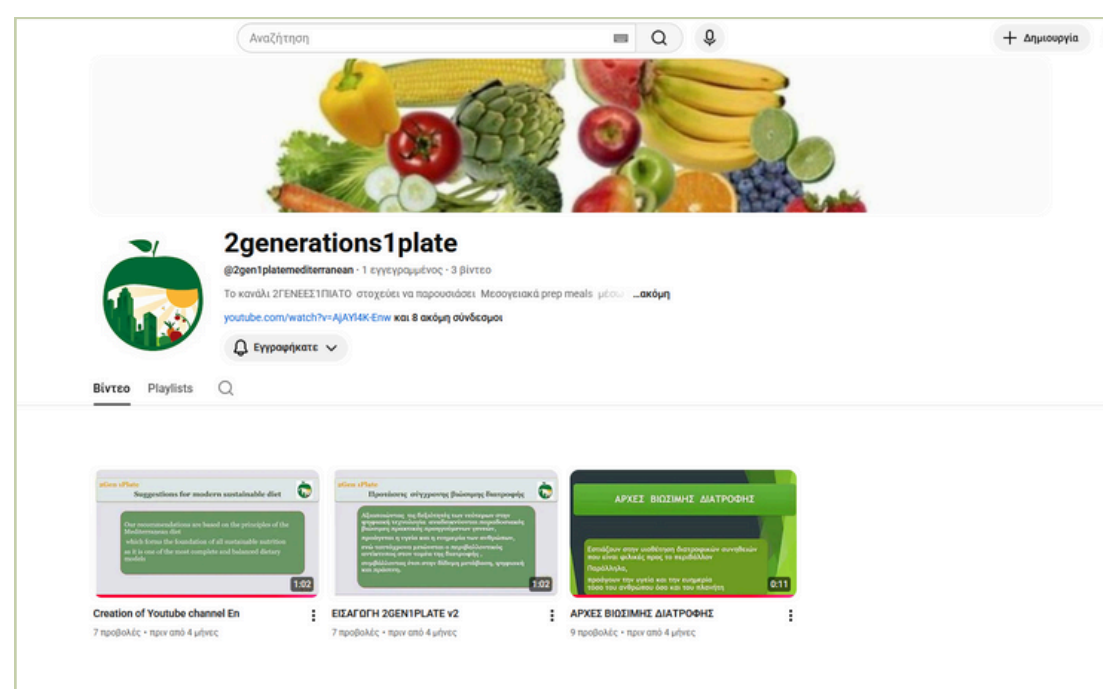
Αναζήτηση

+ Δημιουργία

2generations1plate

@2gen1platemediterranean · 1 εγγεγραμμένος · 3 βίντεο

Το κανάλι 2ΓΕΝΕΕΣ1ΠΙΑΤΟ στοχεύει να παρουσιάσει Μεσογειακά prep meals μέσω ...ακόμη

youtube.com/watch?v=AjAYl4K-Enw και 8 ακόμη σύνδεσμοι

Εγγραφήκατε

Βίντεο Playlists

2Gen 1Plate
Suggestions for modern sustainable diet
Our recommendations are based on the principles of the Mediterranean diet
which forms the foundation of all sustainable nutrition as it is one of the most complete and balanced dietary models
1:02

Creation of Youtube channel En
7 προβολές • πριν από 4 μήνες

2Gen 1Plate
Προτάσεις σύγχρονης βιώσιμης διατροφής
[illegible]
1:02

ΕΙΣΑΓΩΓΗ 2GEN1PLATE v2
7 προβολές • πριν από 4 μήνες

ΑΡΧΕΣ ΒΙΩΣΙΜΗΣ ΔΙΑΤΡΟΦΗΣ
Εστιάζουν στην υιοθέτηση διατροφικών συνηθειών που είναι φιλικές προς το περιβάλλον
Παράλληλα,
προάγουν την υγεία και την ευημερία τόσο του ανθρώπου όσο και του πλανήτη
0:11

ΑΡΧΕΣ ΒΙΩΣΙΜΗΣ ΔΙΑΤΡΟΦΗΣ
9 προβολές • πριν από 4 μήνες